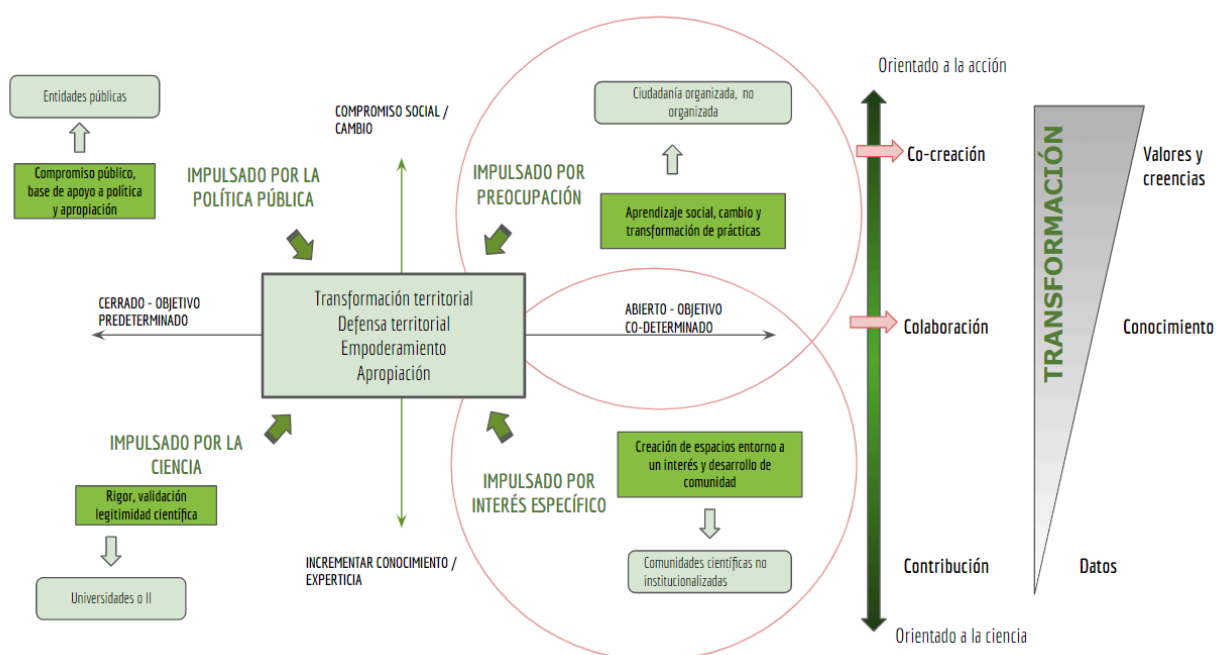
Entidades públicas

Compromiso público, base de apoyo a política y apropiación

IMPULSADO POR LA POLÍTICA PÚBLICA

COMPROMISO SOCIAL / CAMBIO

IMPULSADO POR PREOCUPACIÓN

Ciudadanía organizada, no organizada

Aprendizaje social, cambio y transformación de prácticas

Orientado a la acción

Co-creación

Valores y creencias

TRANSFORMACIÓN

CERRADO - OBJETIVO PREDETERMINADO

Transformación territorial
Defensa territorial
Empoderamiento
Apropiación

ABIERTO - OBJETIVO CO-DETERMINADO

Colaboración

Conocimiento

IMPULSADO POR LA CIENCIA

Rigor, validación legitimidad científica

Universidades o II

IMPULSADO POR INTERÉS ESPECÍFICO

Creación de espacios entorno a un interés y desarrollo de comunidad

Comunidades científicas no institucionalizadas

INCREMENTAR CONOCIMIENTO / EXPERTICIA

Contribución

Datos

Orientado a la ciencia